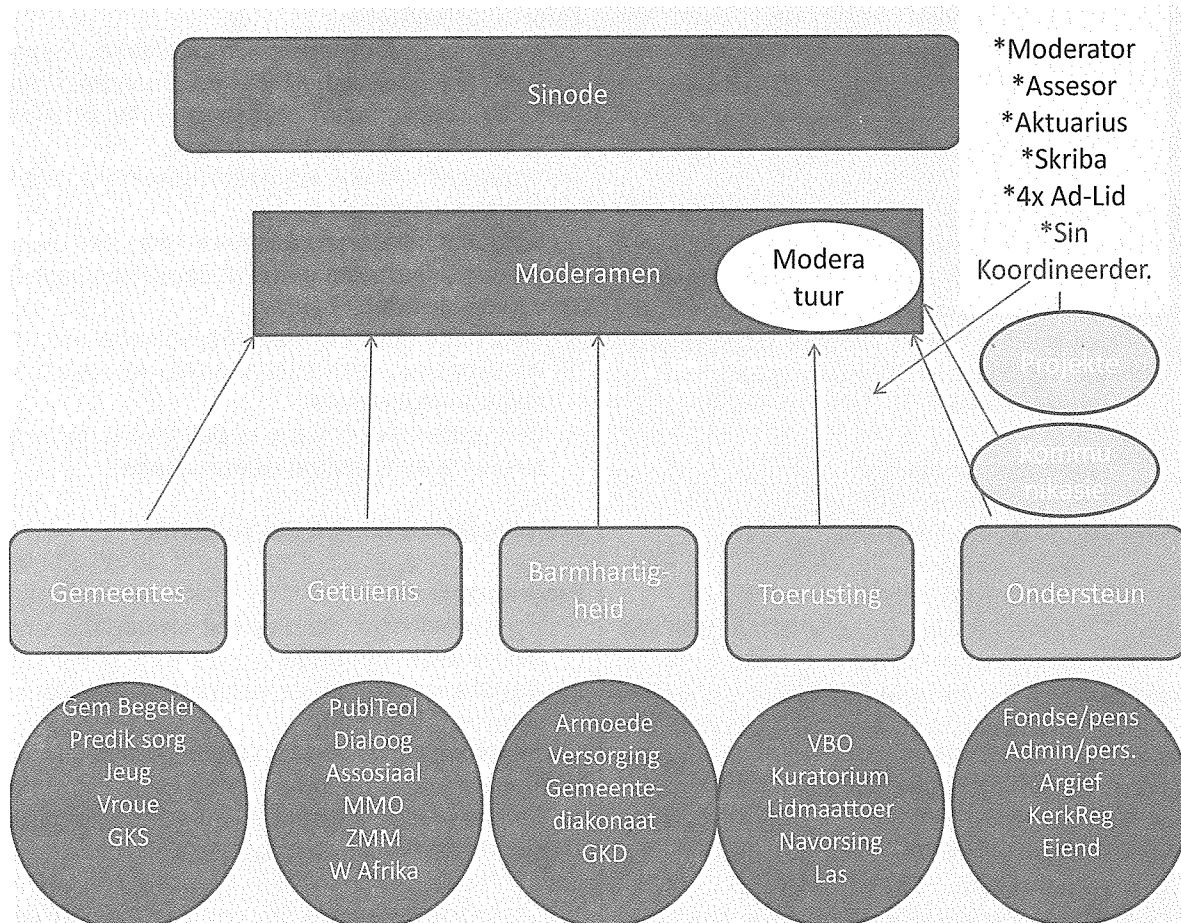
Sinode

*Moderator
*Assesor
*Aktuarius
*Skriba
*4x Ad-Lid
*Sin
Koordineerder.

Moderamen

Modera
tuur

Projekte

Kommu
nikasie

Gemeentes

Getuienis

Barmhartigheid

Toerusting

Ondersteun

Gem Begeler
Predik sorg
Jeug
Vroue
GKS

PublTeol
Dialoog
Assosiaal
MMO
ZMM
W Afrika

Armoede
Versorging
Gemeentediakonaat
GKD

VBO
Kuratorium
Lidmaattoer
Navorsing
Las

Fondse/pens
Admin/pers.
Argief
KerkReg
Eiend